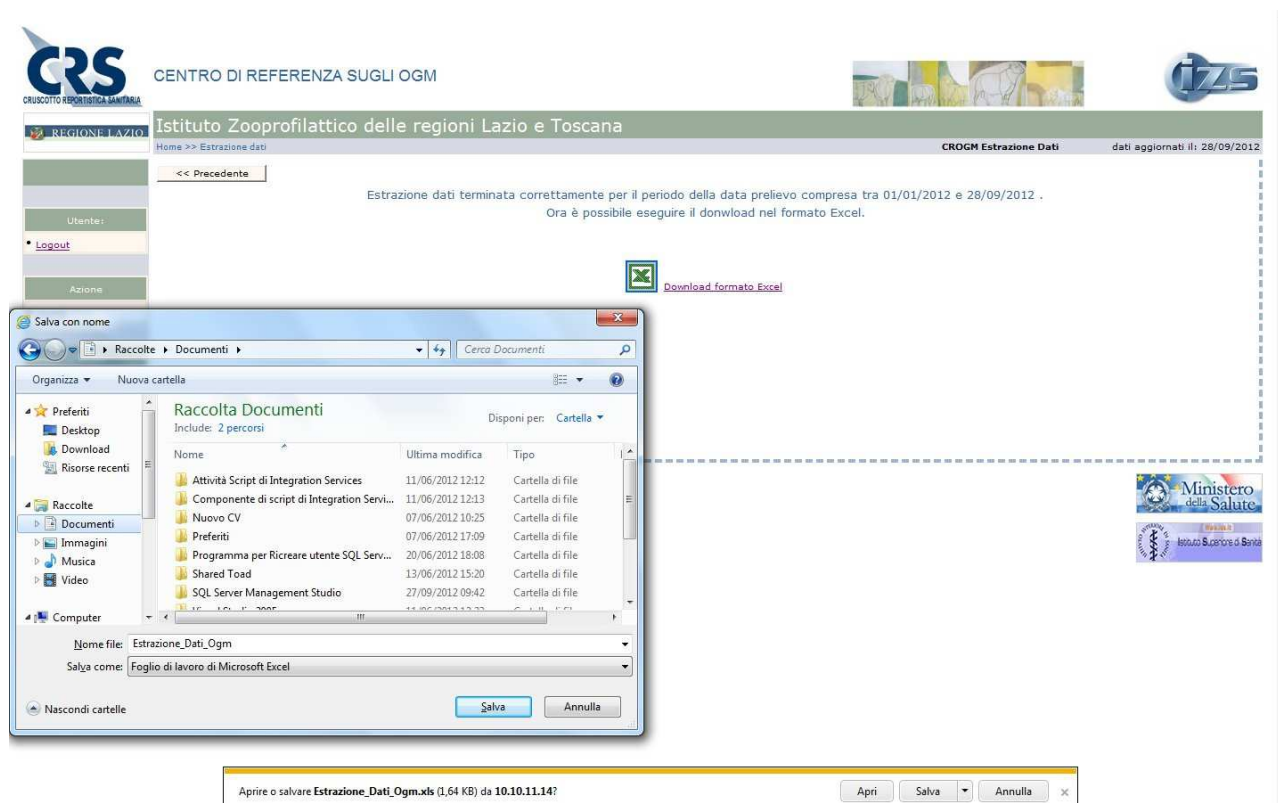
CRS
CRUSCOTTO REPORTISTICA SANITARIA

CENTRO DI REFERENZA SUGLI OGM

IZS

REGIONE LAZIO

Istituto Zooprofilattico delle regioni Lazio e Toscana

Home >> Estrazione dati

CROGM Estrazione Dati

dati aggiornati il: 28/09/2012

<< Precedente

Estrazione dati terminata correttamente per il periodo della data prelievo compresa tra 01/01/2012 e 28/09/2012 .
Ora è possibile eseguire il donwload nel formato Excel.

Utente:

Logout

Azione

Download formato Excel

Salva con nome

Raccolte ▸ Documenti ▸

Cerca Documenti

Organizza ▾ Nuova cartella

Preferiti
Desktop
Download
Risorse recenti

Raccolte
Documenti
Immagini
Musica
Video

Computer

Raccolta Documenti
Include: 2 percorsi

Disponi per: Cartella ▾

| Nome | Ultima modifica | Tipo |
|---|---|---|
| Attività Script di Integration Services | 11/06/2012 12:12 | Cartella di file |
| Componente di script di Integration Servi... | 11/06/2012 12:13 | Cartella di file |
| Nuovo CV | 07/06/2012 10:25 | Cartella di file |
| Preferiti | 07/06/2012 17:09 | Cartella di file |
| Programma per Ricreare utente SQL Serv... | 20/06/2012 18:08 | Cartella di file |
| Shared Toad | 13/06/2012 15:20 | Cartella di file |
| SQL Server Management Studio | 27/09/2012 09:42 | Cartella di file |

Nome file: Estrazione_Dati_Ogm

Salva come: Foglio di lavoro di Microsoft Excel

Nascondi cartelle

Salva

Annulla

Ministero della Salute

Istituto Superiore di Sanità

Aprire o salvare Estrazione_Dati_Ogm.xls (1,64 KB) da 10.10.11.14?

Apri

Salva

Annulla